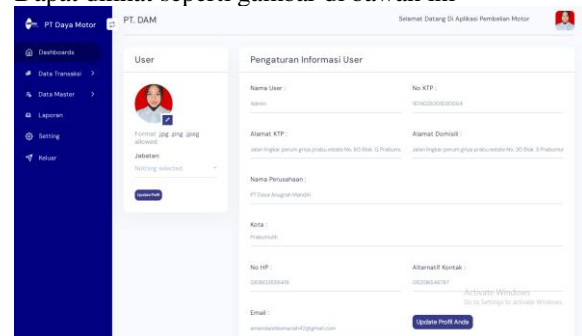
Dapat dilihat seperti gambar di bawah ini

PT Daya Motor

PT. DAM

Selamat Datang Di Aplikasi Pembelian Motor

Dashboards
Data Transaksi
Data Master
Laporan
Setting
Keluar

User

Format .jpg .png .jpeg allowed

Jabatan

Nothing selected

Update Profil

Pengaturan Informasi User

Nama User :
Admin

No KTP :
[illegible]

Alamat KTP :
Jalan lingkar perum griya prabu estate No. 30 Blok. G Prabumulih

Alamat Domisili :
Jalan lingkar perum griya prabu estate No. 30 Blok. G Prabumulih

Nama Perusahaan :
PT Daya Anugrah Mandiri

Kota :
Prabumulih

No HP :
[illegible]

Alternatif Kontak :
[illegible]

Email :
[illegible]@gmail.com

Update Profil Anda

Activate Windows
Go to Settings to activate Windows.